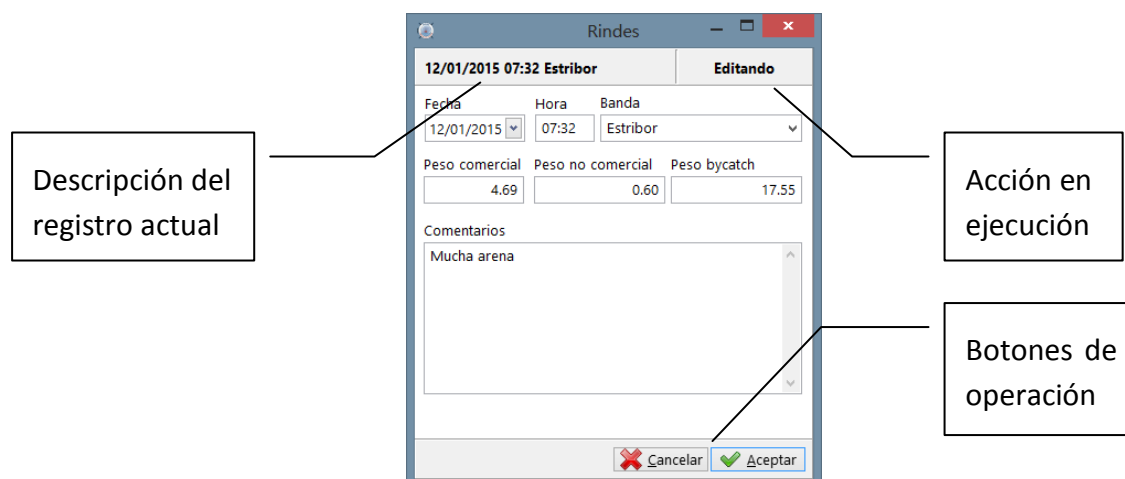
Descripción del registro actual

Rindes

12/01/2015 07:32 Estribor

Editando

Fecha
12/01/2015

Hora
07:32

Banda
Estribor

Peso comercial
4.69

Peso no comercial
0.60

Peso bycatch
17.55

Comentarios
Mucha arena

Cancelar

Aceptar

Acción en ejecución

Botones de operación